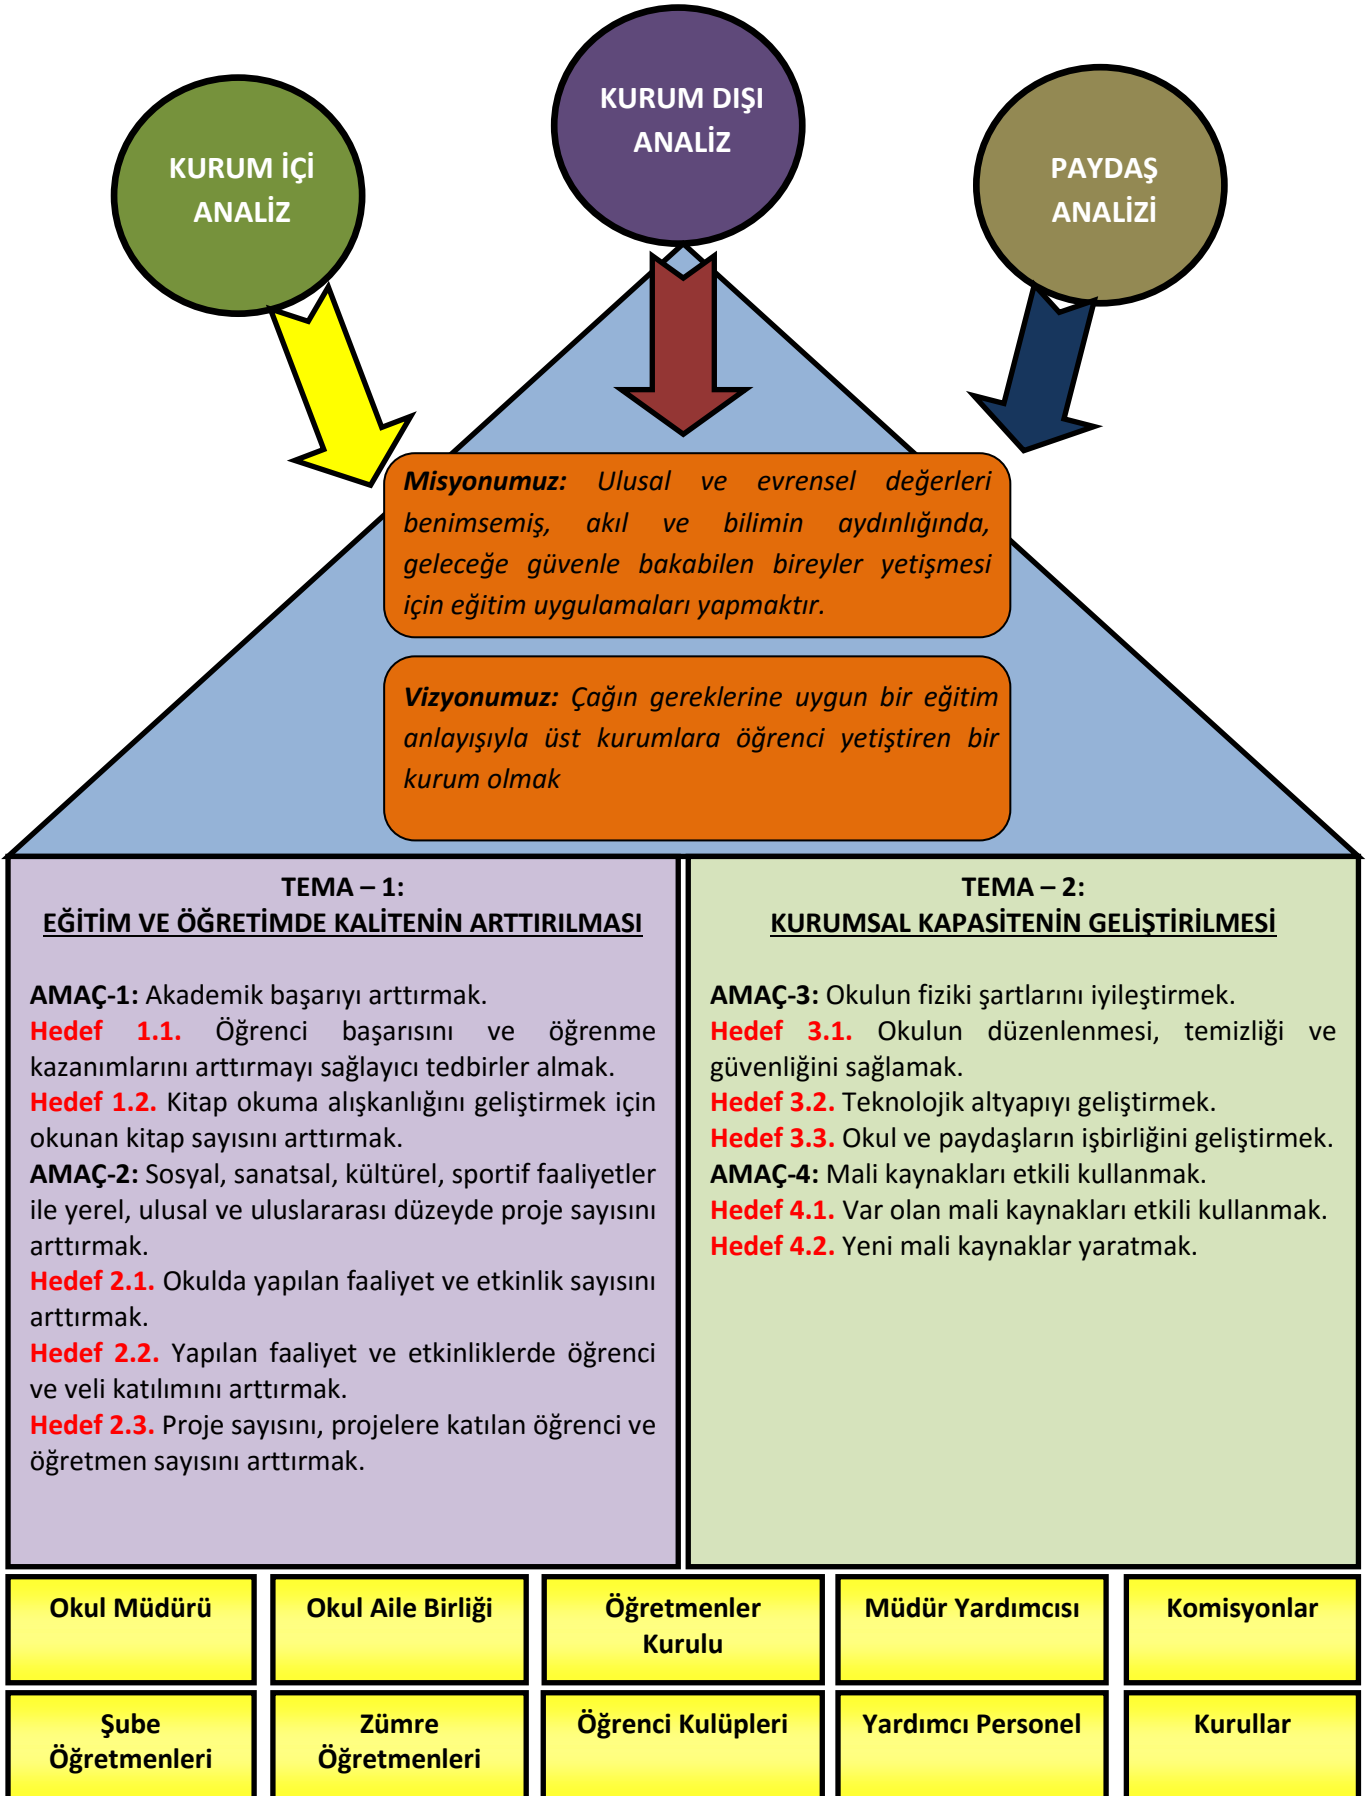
KURUM İÇİ ANALİZ

KURUM DIŞI ANALİZ

PAYDAŞ ANALİZİ

Misyonumuz: Ulusal ve evrensel değerleri benimsemiş, akıl ve bilimin aydınlığında, geleceğe güvenle bakabilen bireyler yetişmesi için eğitim uygulamaları yapmaktır.

Vizyonumuz: Çağın gereklerine uygun bir eğitim anlayışıyla üst kurumlara öğrenci yetiştiren bir kurum olmak

TEMA – 1:
EĞİTİM VE ÖĞRETİMDE KALİTENİN ARTTIRILMASI

AMAÇ-1: Akademik başarıyı arttırmak.
Hedef 1.1. Öğrenci başarısını ve öğrenme kazanımlarını arttırmayı sağlayıcı tedbirler almak.
Hedef 1.2. Kitap okuma alışkanlığını geliştirmek için okunan kitap sayısını arttırmak.
AMAÇ-2: Sosyal, sanatsal, kültürel, sportif faaliyetler ile yerel, ulusal ve uluslararası düzeyde proje sayısını arttırmak.
Hedef 2.1. Okulda yapılan faaliyet ve etkinlik sayısını arttırmak.
Hedef 2.2. Yapılan faaliyet ve etkinliklerde öğrenci ve veli katılımını arttırmak.
Hedef 2.3. Proje sayısını, projelere katılan öğrenci ve öğretmen sayısını arttırmak.

TEMA – 2:
KURUMSAL KAPASİTENİN GELİŞTİRİLMESİ

AMAÇ-3: Okulun fiziki şartlarını iyileştirmek.
Hedef 3.1. Okulun düzenlenmesi, temizliği ve güvenliğini sağlamak.
Hedef 3.2. Teknolojik altyapıyı geliştirmek.
Hedef 3.3. Okul ve paydaşların işbirliğini geliştirmek.
AMAÇ-4: Mali kaynakları etkili kullanmak.
Hedef 4.1. Var olan mali kaynakları etkili kullanmak.
Hedef 4.2. Yeni mali kaynaklar yaratmak.

| Okul Müdürü | Okul Aile Birliği | Öğretmenler Kurulu | Müdür Yardımcısı | Komisyonlar |
|---|---|---|---|---|
| Şube Öğretmenleri | Zümre Öğretmenleri | Öğrenci Kulüpleri | Yardımcı Personel | Kurullar |